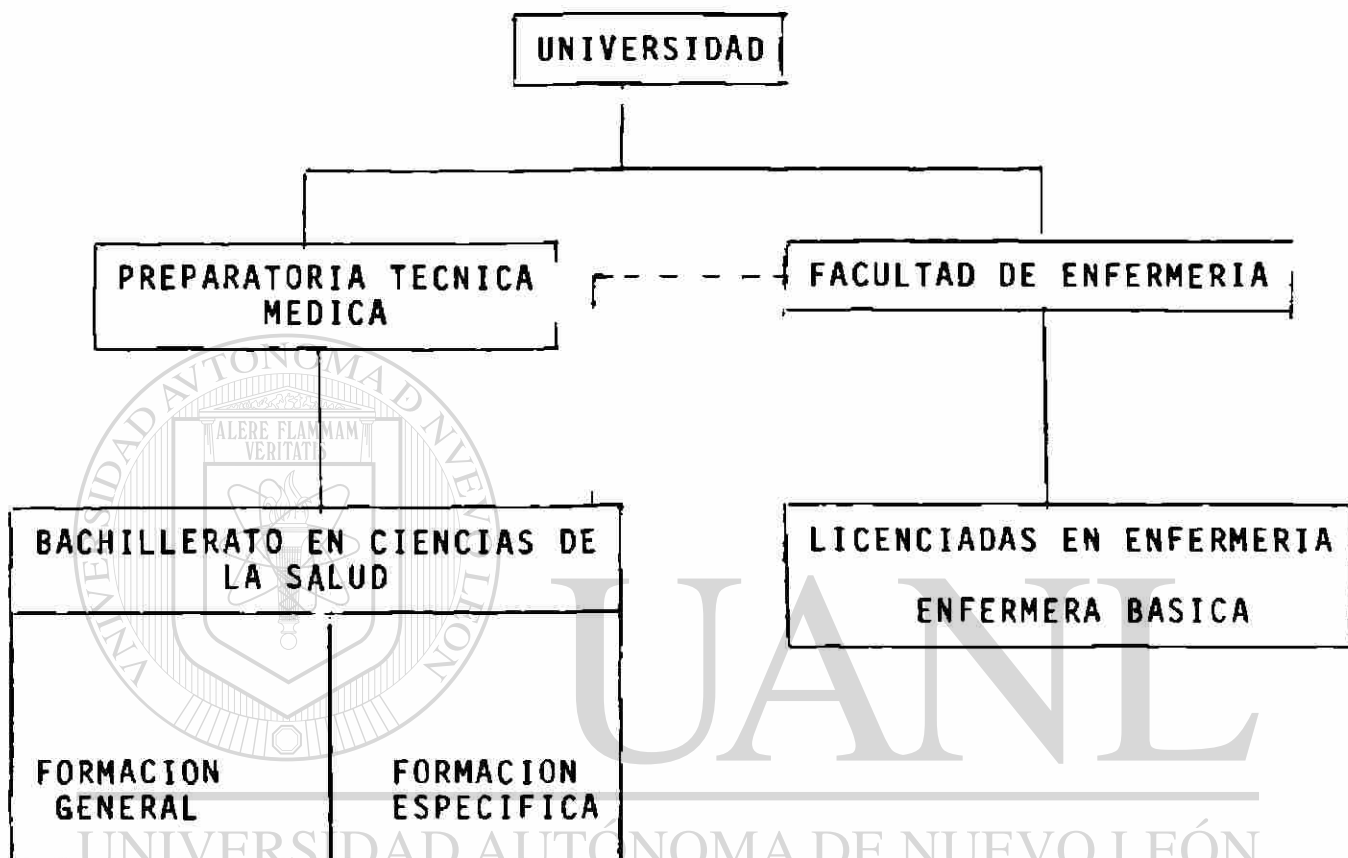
UNIVERSIDAD

PREPARATORIA TECNICA MEDICA

FACULTAD DE ENFERMERIA

BACHILLERATO EN CIENCIAS DE LA SALUD

LICENCIADAS EN ENFERMERIA

ENFERMERA BASICA

FORMACION GENERAL

FORMACION ESPECIFICA

UNIVERSIDAD AUTÓNOMA DE NUEVO LEÓN

ALERE FLAMMAM VERITATIS

UANL